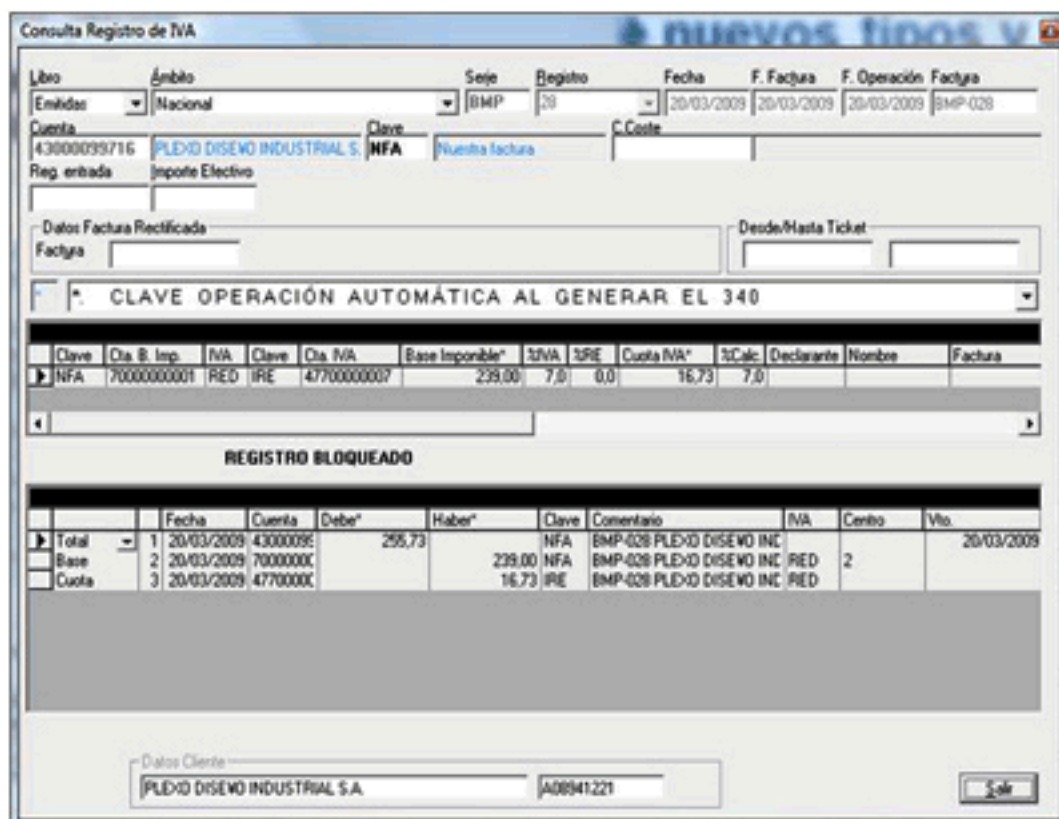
Consulta Registro de IVA

nuevos tipos y

Libro
Emitidas
Ámbito
Nacional
Serie
BMP
Registro
28
Fecha
20/03/2009
F. Factura
20/03/2009
F. Operación
20/03/2009
Factura
BMP-028
Cuenta
43000099716
PLEXO DISEÑO INDUSTRIAL S.
Clave
NFA
Nuestra factura
C.Coste
Reg. entrada
Importe Efectivo

Datos Factura Rectificada
Factura
Desde/Hasta Ticket

*. CLAVE OPERACIÓN AUTOMÁTICA AL GENERAR EL 340

| Clave | Cta. B. Imp. | IVA | Clave | Cta. IVA | Base Imponible* | %IVA | %RE | Cuota IVA* | %Calc. | Declarante | Nombre | Factura |
|---|---|---|---|---|---|---|---|---|---|---|---|---|
| NFA | 70000000001 | RED | IRE | 47700000007 | 239,00 | 7,0 | 0,0 | 16,73 | 7,0 | | | |

REGISTRO BLOQUEADO

| | | Fecha | Cuenta | Debe* | Haber* | Clave | Comentario | IVA | Centro | Vto. |
|---|---|---|---|---|---|---|---|---|---|---|
| Total | 1 | 20/03/2009 | 43000099 | 255,73 | | NFA | BMP-028 PLEXO DISEÑO INC | | | 20/03/2009 |
| Base | 2 | 20/03/2009 | 7000000C | | 239,00 | NFA | BMP-028 PLEXO DISEÑO INC | RED | 2 | |
| Cuota | 3 | 20/03/2009 | 4770000C | | 16,73 | IRE | BMP-028 PLEXO DISEÑO INC | RED | | |

Datos Cliente
PLEXO DISEÑO INDUSTRIAL S.A.
A08941221

Salir